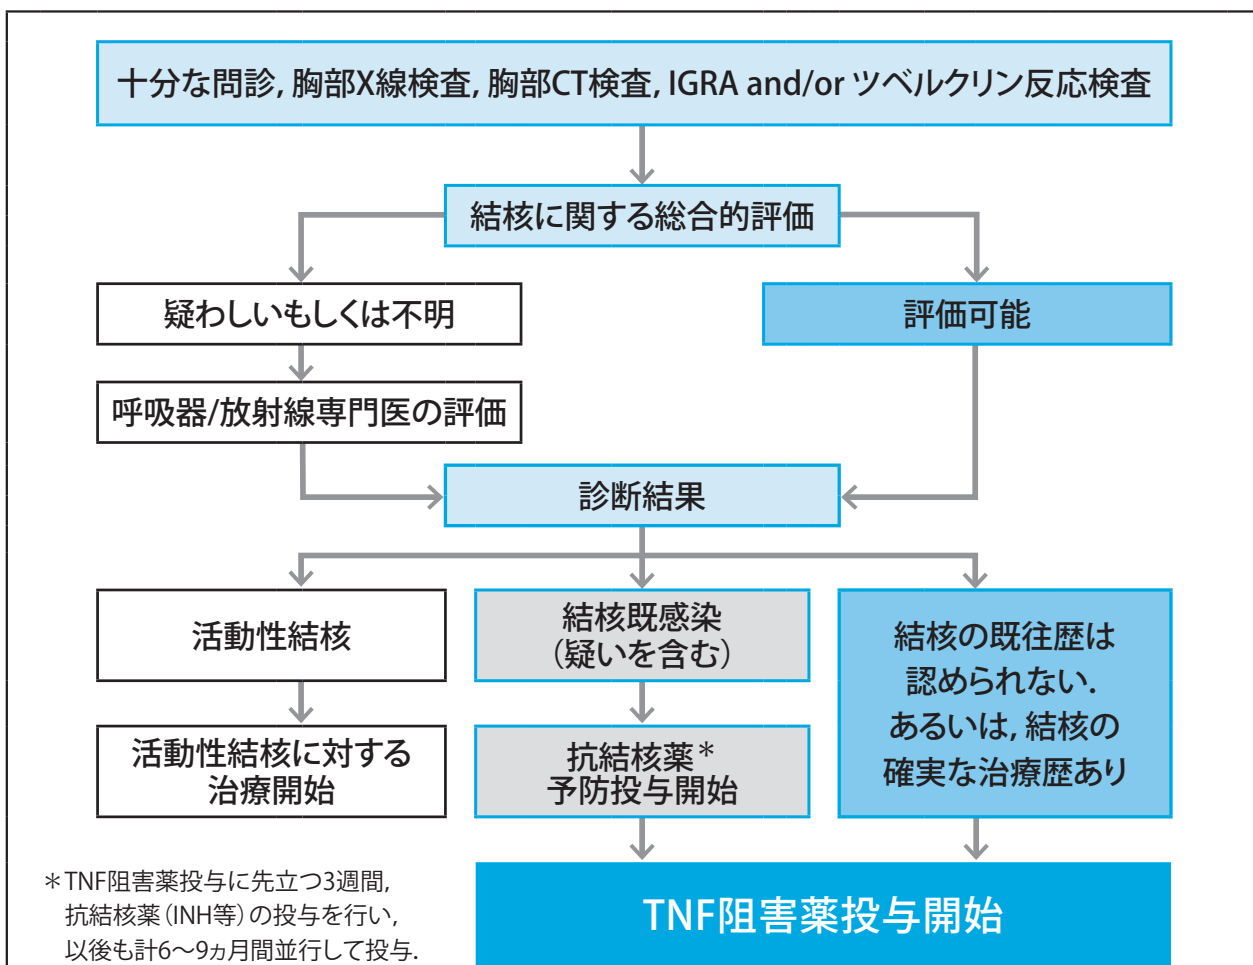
十分な問診, 胸部X線検査, 胸部CT検査, IGRA and/or ツベルクリン反応検査

結核に関する総合的評価

疑わしいもしくは不明

評価可能

呼吸器/放射線専門医の評価

診断結果

活動性結核

結核既感染
(疑いを含む)

結核の既往歴は
認められない.
あるいは, 結核の
確実な治療歴あり

活動性結核に対する
治療開始

抗結核薬＊
予防投与開始

＊TNF阻害薬投与に先立つ3週間, 抗結核薬(INH等)の投与を行い, 以後も計6〜9ヵ月間並行して投与.

TNF阻害薬投与開始